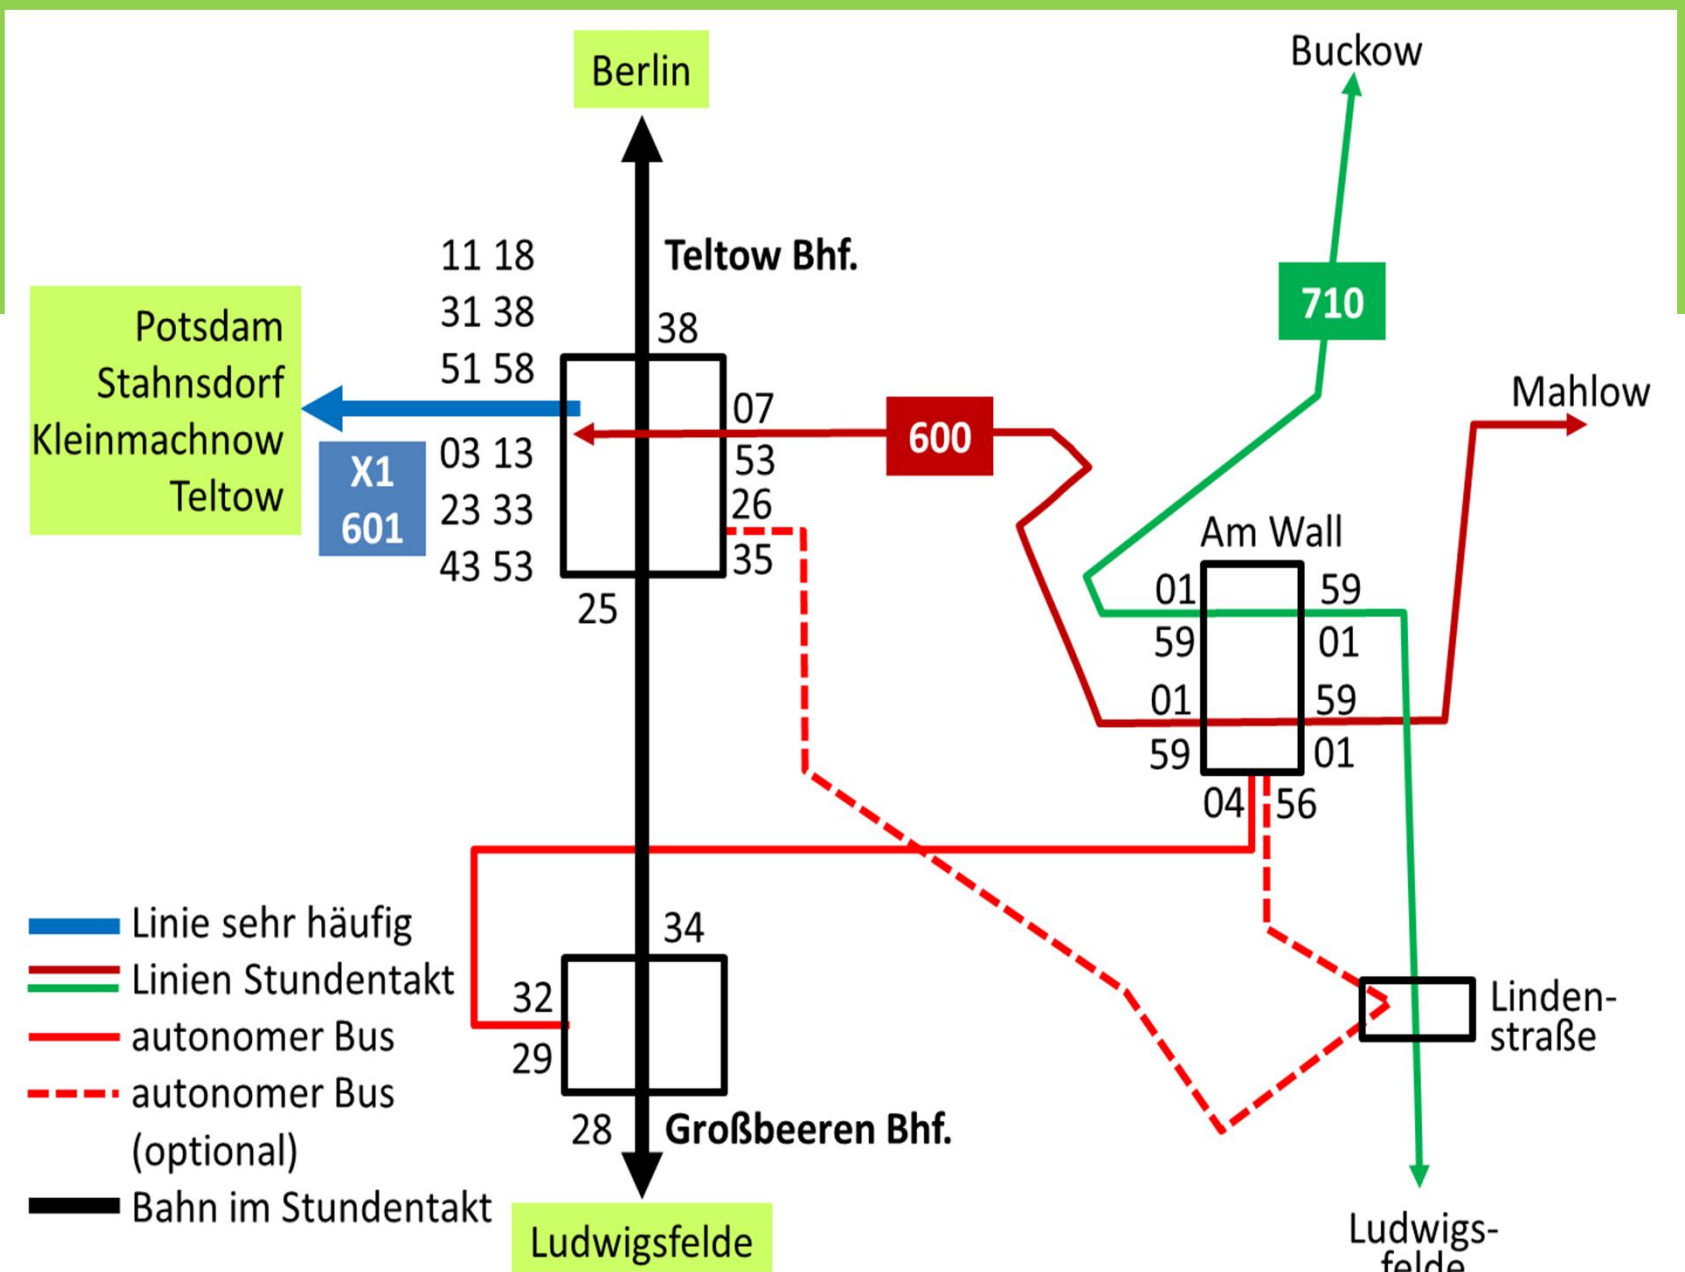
Berlin

Buckow

Teltow Bhf.

11 18
31 38
51 58

38

710

Potsdam
Stahnsdorf
Kleinmachnow
Teltow

07

600

Mahlow

X1
601

03 13
23 33
43 53

53
26
35

25

Am Wall

01 59
59 01
01 59
59 01

04 56

34

32
29

28

Großbeeren Bhf.

Lindenstraße

Linie sehr häufig
Linien Stundentakt
autonomer Bus
autonomer Bus (optional)
Bahn im Stundentakt

Ludwigsfelde

Ludwigsfelde